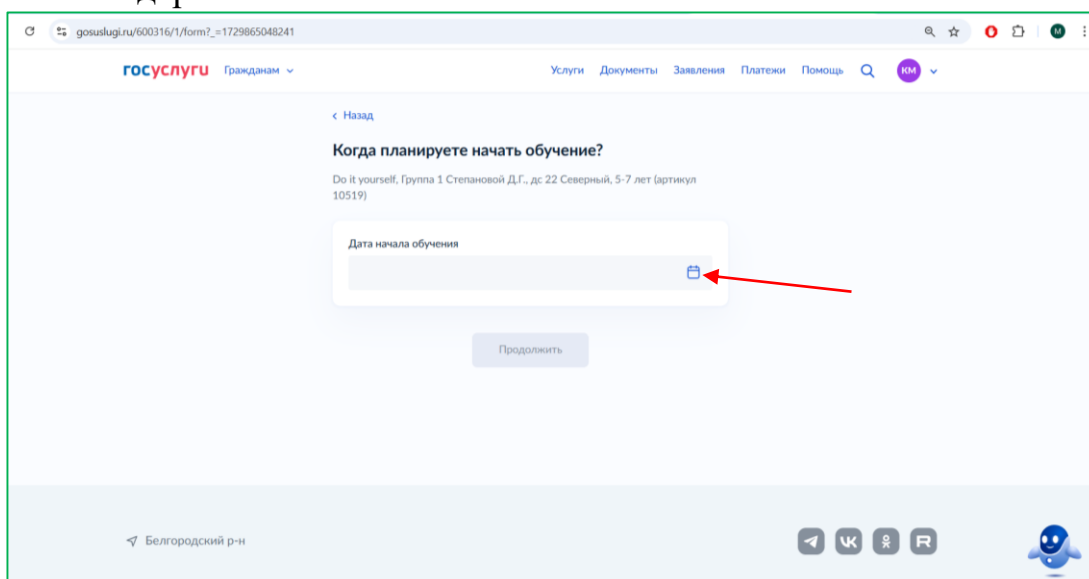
gosuslugi.ru/600316/1/form?_=1729865048241

M

госуслуги Гражданам

Услуги Документы Заявления Платежи Помощь

КМ

‹ Назад

Когда планируете начать обучение?

Do it yourself, Группа 1 Степановой Д.Г., дс 22 Северный, 5-7 лет (артикул 10519)

Дата начала обучения

Продолжить

Белгородский р-н